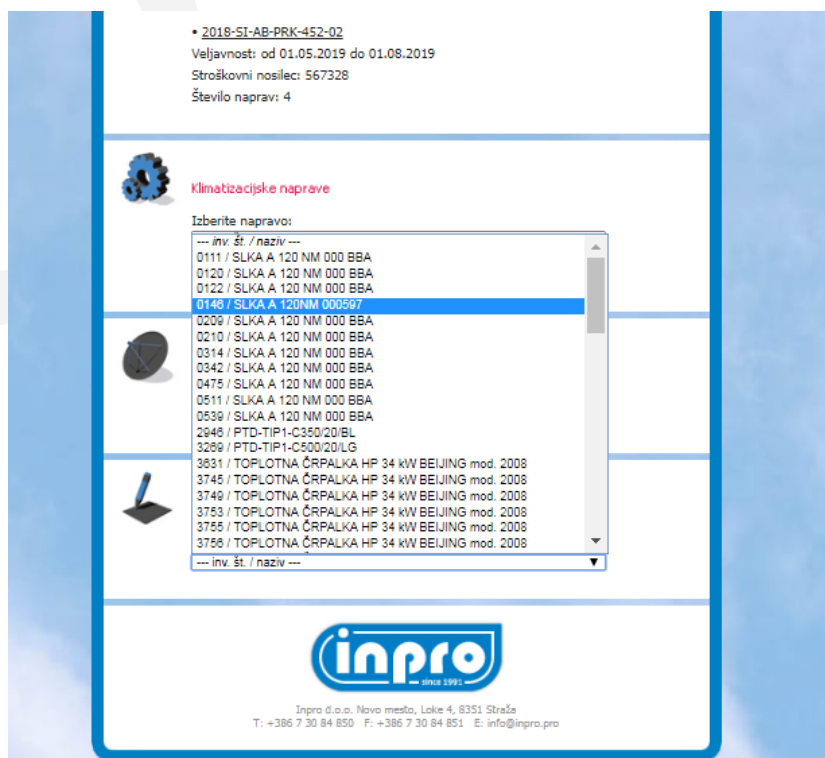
• 2018-SI-AB-PRK-452-02
Veljavnost: od 01.05.2019 do 01.08.2019
Stroškovni nosilec: 567328
Število naprav: 4

Klimatizacijske naprave

Izberite napravo:

--- inv. št. / naziv ---
0111 / SLKA A 120 NM 000 BBA
0120 / SLKA A 120 NM 000 BBA
0122 / SLKA A 120 NM 000 BBA
0146 / SLKA A 120NM 000597
0209 / SLKA A 120 NM 000 BBA
0210 / SLKA A 120 NM 000 BBA
0314 / SLKA A 120 NM 000 BBA
0342 / SLKA A 120 NM 000 BBA
0475 / SLKA A 120 NM 000 BBA
0511 / SLKA A 120 NM 000 BBA
0539 / SLKA A 120 NM 000 BBA
2946 / PTD-TIP1-C350/20/BL
3269 / PTD-TIP1-C500/20/LG
3631 / TOPLOTNA ČRPALKA HP 34 kW BEIJING mod. 2008
3745 / TOPLOTNA ČRPALKA HP 34 kW BEIJING mod. 2008
3749 / TOPLOTNA ČRPALKA HP 34 kW BEIJING mod. 2008
3753 / TOPLOTNA ČRPALKA HP 34 kW BEIJING mod. 2008
3755 / TOPLOTNA ČRPALKA HP 34 kW BEIJING mod. 2008
3756 / TOPLOTNA ČRPALKA HP 34 kW BEIJING mod. 2008

--- inv. št. / naziv ---

inpro
since 1991

Inpro d.o.o. Novo mesto, Loke 4, 8351 Straža
T: +386 7 30 84 850 F: +386 7 30 84 851 E: info@inpro.pro